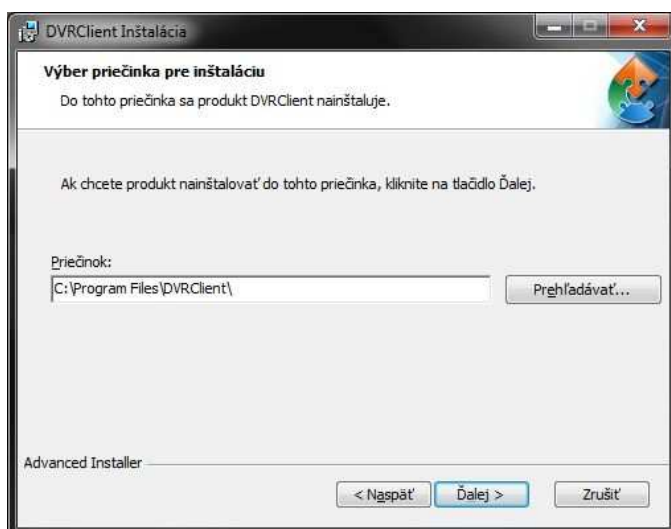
DVRClient Inštalácia

Výber priečinka pre inštaláciu

Do tohto priečinka sa produkt DVRClient nainštaluje.

Ak chcete produkt nainštalovať do tohto priečinka, kliknite na tlačidlo Ďalej.

Priečinok:

C:\Program Files\DVRClient\

Prehľadávať...

Advanced Installer

< Naspäť

Ďalej >

Zrušiť